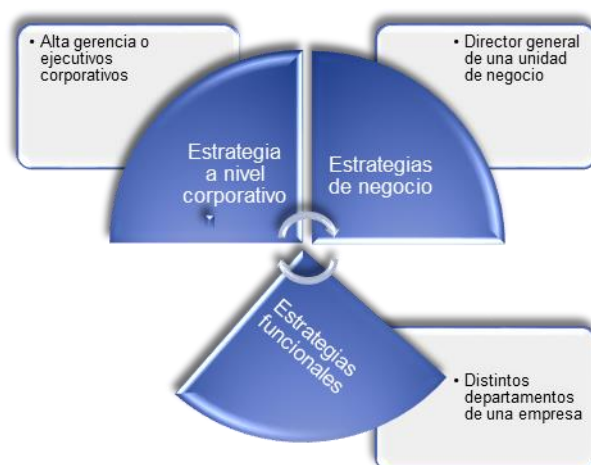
• Alta gerencia o ejecutivos corporativos

• Director general de una unidad de negocio

Estrategia a nivel corporativo

Estrategias de negocio

Estrategias funcionales

• Distintos departamentos de una empresa